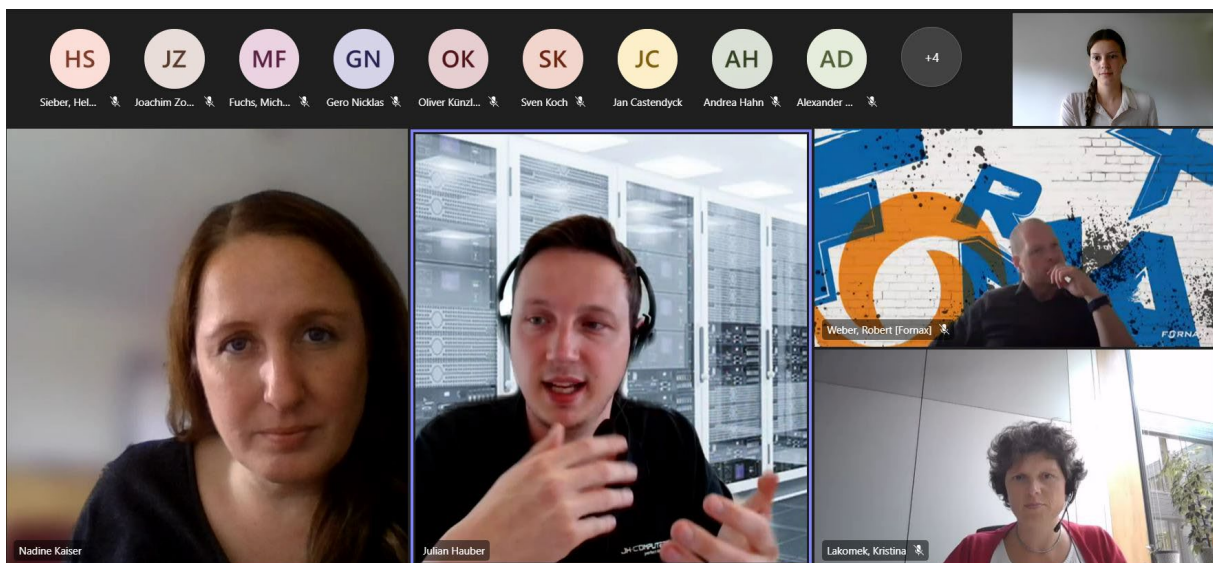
HS Sieber, Hel...
JZ Joachim Zo...
MF Fuchs, Mich...
GN Gero Nicklas
OK Oliver Künzl...
SK Sven Koch
JC Jan Castendyck
AH Andrea Hahn
AD Alexander ...
+4

FORNAX
Weber, Robert [Fornax]
FORNA

Nadine Kaiser
JH COMPUTER
Julian Hauber
Lakomek, Kristina